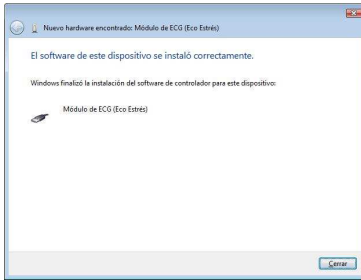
Nuevo hardware encontrado: Módulo de ECG (Eco Estrés)

El software de este dispositivo se instaló correctamente.

Windows finalizó la instalación del software de controlador para este dispositivo:

Módulo de ECG (Eco Estrés)

Cerrar